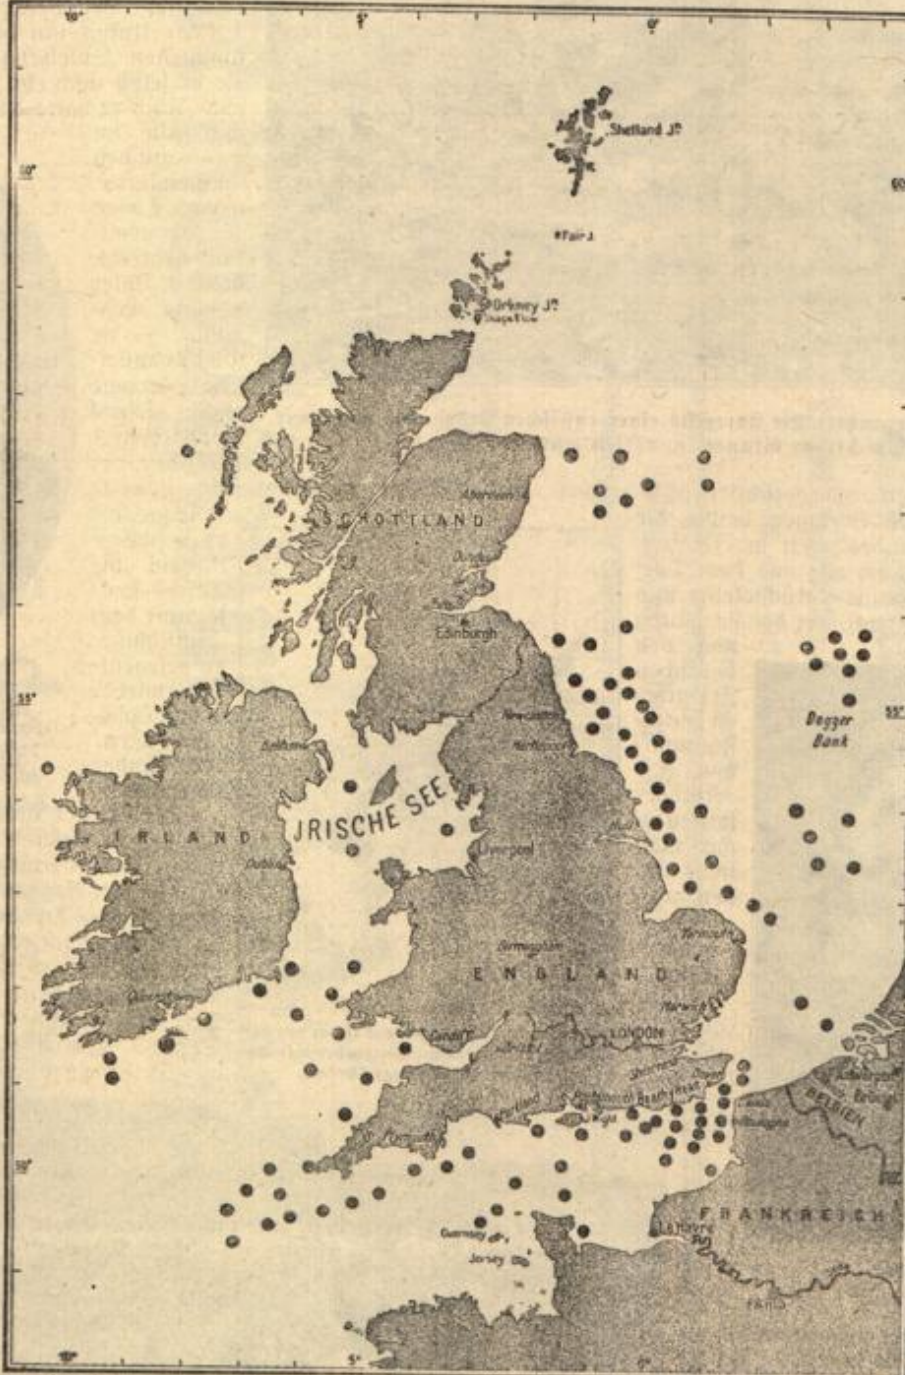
10°
5°
0°
60°
Shetland I.
Fair I.
Orkney I.
SCHOTTLAND
Aberdeen
Dundee
Edinburgh
55°
Belfast
Newcastle
Hartlepool
Dogger Bank
55°
IRLAND
JRISCHE SEE
Dublin
Liverpool
Birmingham
ENGLAND
Yarmouth
Harwich
Queenstown
Cardiff
LONDON
Bristol
Sheerness
Portland
Portsmouth
Beachy Head
Dover
Boulogne
BELGIEN
Brügge
50°
Guernsey
Jersey
FRANKREICH
Le Havre
Paris
10°
5°